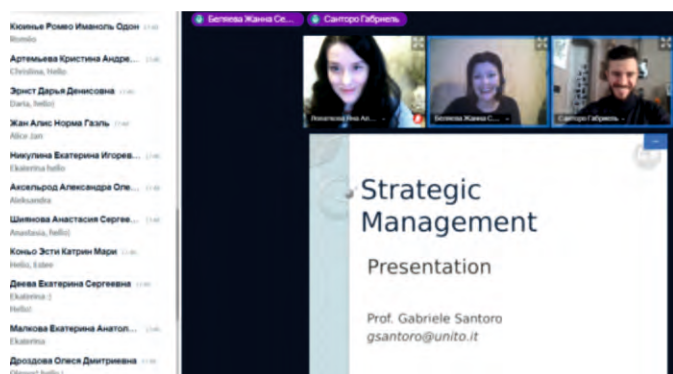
Кюинье Ромео Иманоль Одон
Romeo

Артемьева Кристина Андре...
Christina, Hello

Эрнст Дарья Денисовна
Daria, hello)

Жан Алис Норма Газль
Alice Jan

Никулина Екатерина Игорев...
Ekaterina hello

Аксельрод Александра Оле...
Aleksandra

Шиянова Анастасия Сергее...
Anastasia, hello)

Коньо Эсти Катрин Мари
Hello, Estee

Деева Екатерина Сергеевна
Ekaterina :)
Hello!

Малкова Екатерина Анатол...
Ekaterina

Дроздова Олеся Дмитриевна
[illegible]

Беляева Жанна Се...
Санторо Габриель

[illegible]
Беляева Жанна С...
Санторо Габриель

Strategic Management

Presentation

Prof. Gabriele Santoro
gsantoro@unito.it